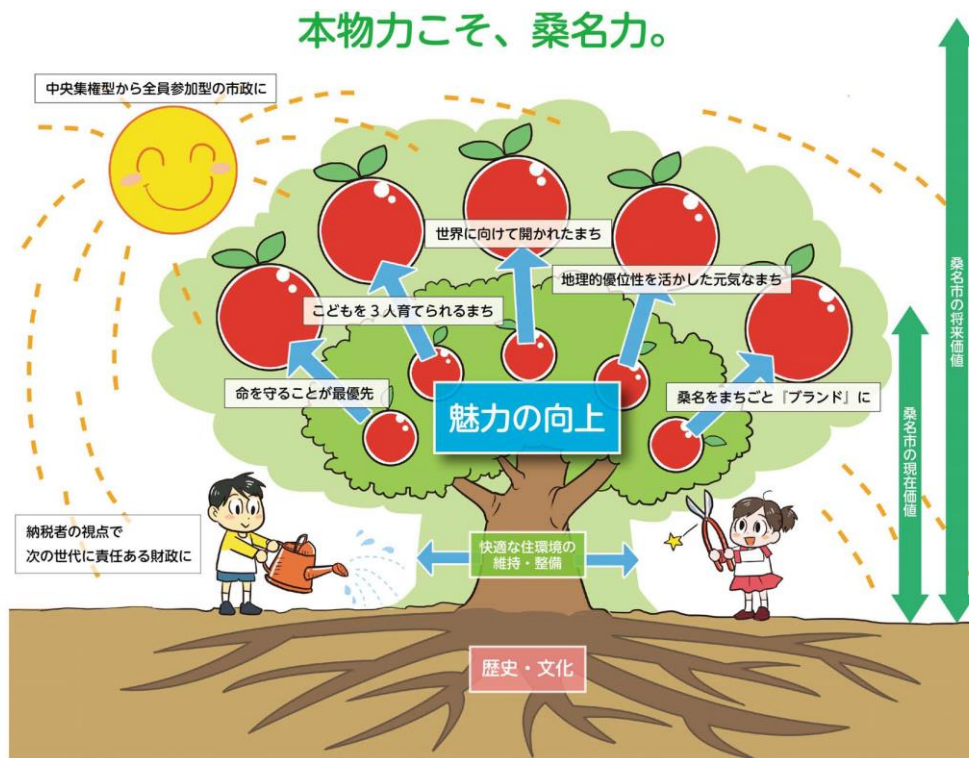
本物力こそ、桑名力。

中央集権型から全員参加型の市政に

世界に向けて開かれたまち

地理的優位性を活かした元気なまち

こどもを３人育てられるまち

命を守ることが最優先

魅力の向上

桑名をまちごと『ブランド』に

納税者の視点で
次の世代に責任ある財政に

快適な住環境の
維持・整備

歴史・文化

桑名市の将来価値

桑名市の現在価値